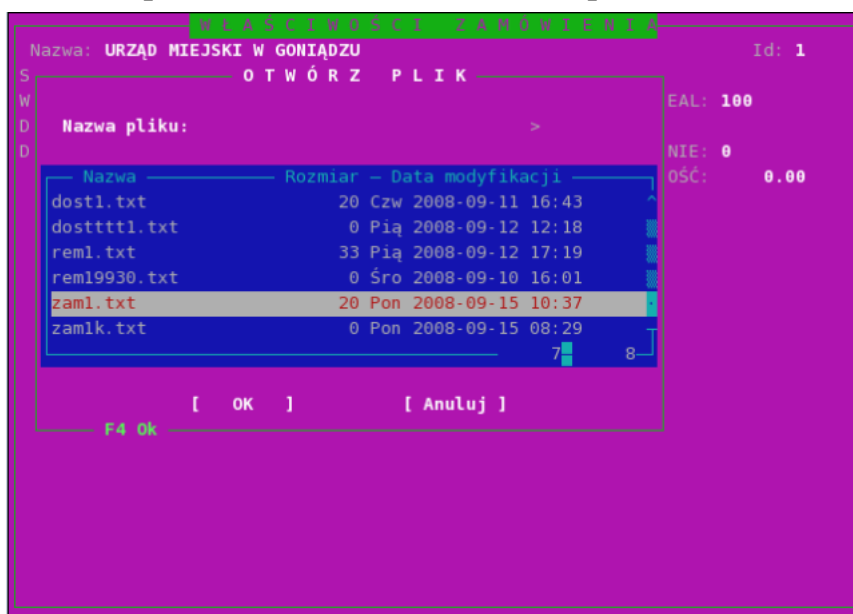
WŁAŚCIWOŚCI ZAMÓWIENIA

Nazwa: URZĄD MIEJSKI W GONIĄDZU

Id: 1

S
W
D
D

OTWÓRZ PLIK

EAL: 100

Nazwa pliku: >

NIE: 0
OŚĆ: 0.00

| Nazwa | Rozmiar | Data modyfikacji |
|---|---|---|
| dost1.txt | 20 | Czw 2008-09-11 16:43 |
| dostttt1.txt | 0 | Pią 2008-09-12 12:18 |
| rem1.txt | 33 | Pią 2008-09-12 17:19 |
| rem19930.txt | 0 | Śro 2008-09-10 16:01 |
| zam1.txt | 20 | Pon 2008-09-15 10:37 |
| zam1k.txt | 0 | Pon 2008-09-15 08:29 |

7 8

[ OK ] [ Anuluj ]

F4 Ok